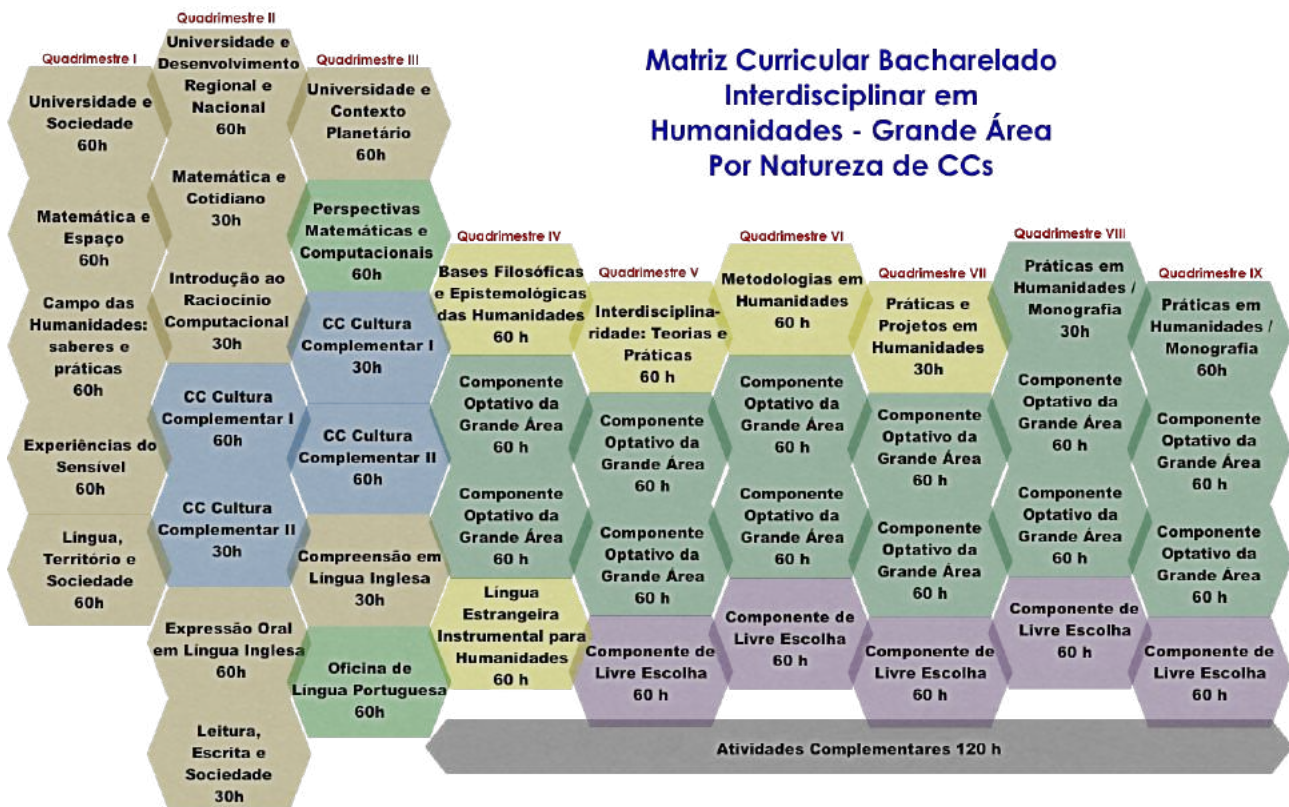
Matriz Curricular Bacharelado Interdisciplinar em Humanidades - Grande Área Por Natureza de CCs

Quadrimestre I

Universidade e Sociedade 60h

Matemática e Espaço 60h

Campo das Humanidades: saberes e práticas 60h

Experiências do Sensível 60h

Língua, Território e Sociedade 60h

Quadrimestre II

Universidade e Desenvolvimento Regional e Nacional 60h

Matemática e Cotidiano 30h

Introdução ao Raciocínio Computacional 30h

CC Cultura Complementar I 60h

CC Cultura Complementar II 30h

Expressão Oral em Língua Inglesa 60h

Leitura, Escrita e Sociedade 30h

Quadrimestre III

Universidade e Contexto Planetário 60h

Perspectivas Matemáticas e Computacionais 60h

CC Cultura Complementar I 30h

CC Cultura Complementar II 60h

Compreensão em Língua Inglesa 30h

Oficina de Língua Portuguesa 60h

Quadrimestre IV

Bases Filosóficas e Epistemológicas das Humanidades 60 h

Componente Optativo da Grande Área 60 h

Componente Optativo da Grande Área 60 h

Língua Estrangeira Instrumental para Humanidades 60 h

Quadrimestre V

Interdisciplinaridade: Teorias e Práticas 60 h

Componente Optativo da Grande Área 60 h

Componente Optativo da Grande Área 60 h

Componente de Livre Escolha 60 h

Quadrimestre VI

Metodologias em Humanidades 60 h

Componente Optativo da Grande Área 60 h

Componente Optativo da Grande Área 60 h

Componente de Livre Escolha 60 h

Quadrimestre VII

Práticas e Projetos em Humanidades 30h

Componente Optativo da Grande Área 60 h

Componente Optativo da Grande Área 60 h

Componente de Livre Escolha 60 h

Quadrimestre VIII

Práticas em Humanidades / Monografia 30h

Componente Optativo da Grande Área 60 h

Componente Optativo da Grande Área 60 h

Componente de Livre Escolha 60 h

Quadrimestre IX

Práticas em Humanidades / Monografia 60h

Componente Optativo da Grande Área 60 h

Componente Optativo da Grande Área 60 h

Componente de Livre Escolha 60 h

Atividades Complementares 120 h